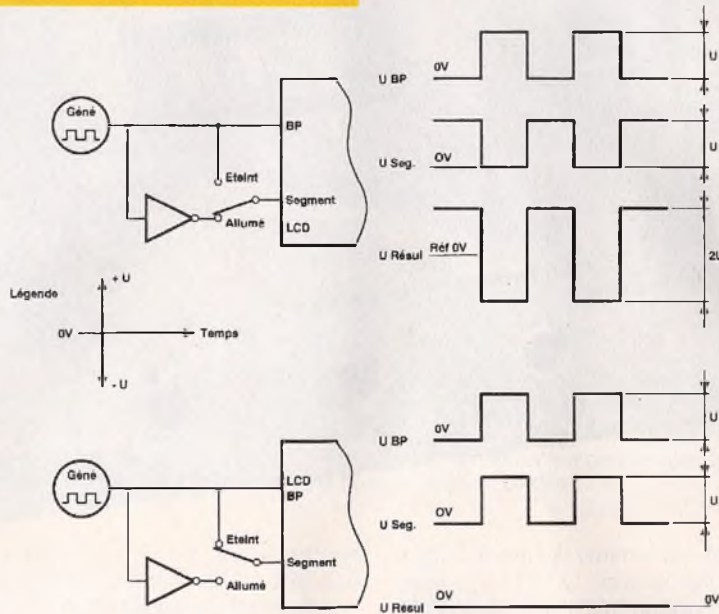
Géné

BP

Eteint

Segment

Allumé

LCD

U BP

0V

U

U Seg.

0V

U

U Résul

Réf 0V

2U

Légende

+ U

0V

Temps

- U

U BP

0V

U

Géné

LCD

BP

U Seg.

0V

U

Eteint

Segment

Allumé

U Résul

0V

0V